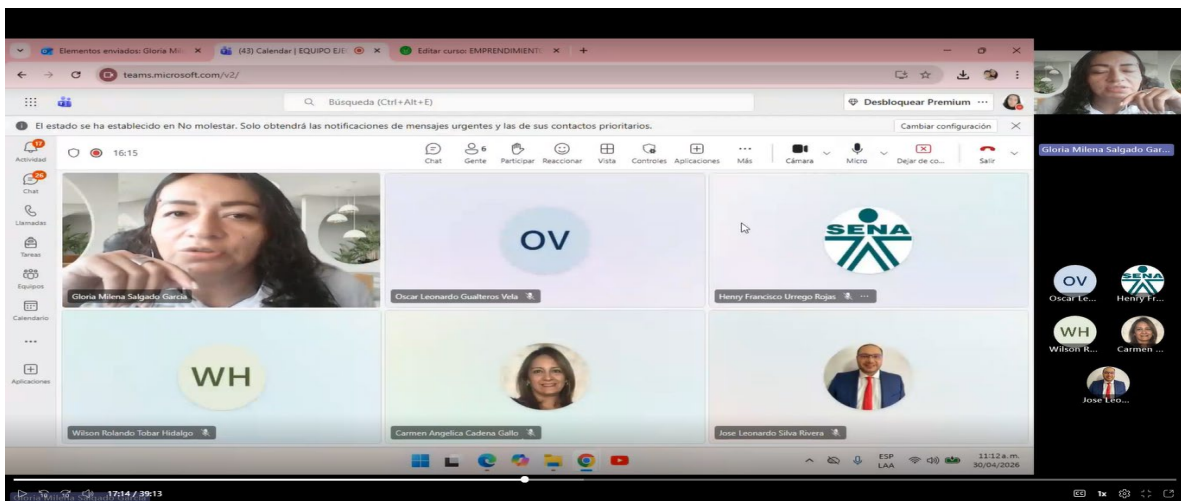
Elementos enviados: Gloria Mil ×
(43) Calendar | EQUIPO EJE ×
Editar curso: EMPRENDIMIENTO ×
+

teams.microsoft.com/v2/

Búsqueda (Ctrl+Alt+E)

Desbloquear Premium ···

El estado se ha establecido en No molestar. Solo obtendrá las notificaciones de mensajes urgentes y las de sus contactos prioritarios.

Cambiar configuración

Actividad
Chat
Llamadas
Tareas
Equipos
Calendario
···
Aplicaciones

16:15

Chat
6 Gente
Participar
Reaccionar
Vista
Controles
Aplicaciones
Más
Cámara
Micro
Dejar de co...
Salir

Gloria Milena Salgado García

OV
Oscar Leonardo Gualteros Vela

SENA
Henry Francisco Urrego Rojas

WH
Wilson Rolando Tobar Hidalgo

Carmen Angelica Cadena Gallo

Jose Leonardo Silva Rivera

Gloria Milena Salgado Gar...

OV
Oscar Le...
SENA
Henry Fr...
WH
Wilson R...
Carmen ...
Jose Leo...

ESP LAA
11:12 a.m.
30/04/2026

17:14 / 39:13

1x